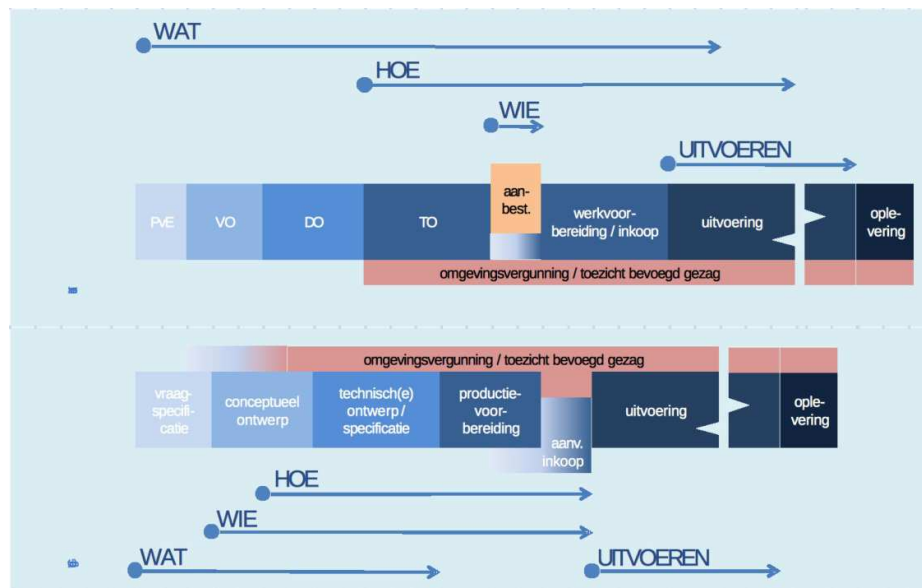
WAT

HOE

WIE

UITVOEREN

PVE

VO

DO

TO

aanbest.

werkvoorbereiding / inkoop

uitvoering

oplevering

omgevingsvergunning / toezicht bevoegd gezag

omgevingsvergunning / toezicht bevoegd gezag

vraagspecificatie

conceptueel ontwerp

technisch(e) ontwerp / specificatie

productievoorbereiding

uitvoering

oplevering

aanv. inkoop

HOE

WIE

WAT

UITVOEREN